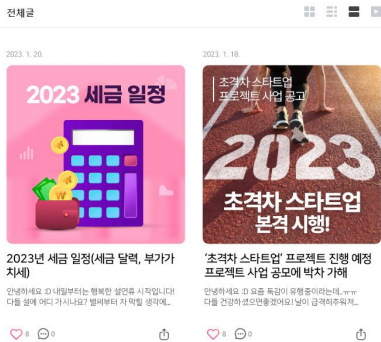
전체글

2023. 1. 20.

2023 세금 일정

2023년 세금 일정(세금 달력, 부가가치세)

안녕하세요 :D 내일부터는 행복한 설연휴 시작입니다! 다들 설에 어디 가시나요? 벌써부터 차 막힐 생각에...

8 0

2023. 1. 18.

초격차 스타트업 프로젝트 사업 공고

2023

초격차 스타트업 본격 시행!

'초격차 스타트업' 프로젝트 진행 예정 프로젝트 사업 공모에 박차 가해

안녕하세요 :D 요즘 독감이 유행중이라는데..ㅠㅠ 다들 건강하셨으면좋겠어요! 날이 급격하추워져...

8 0